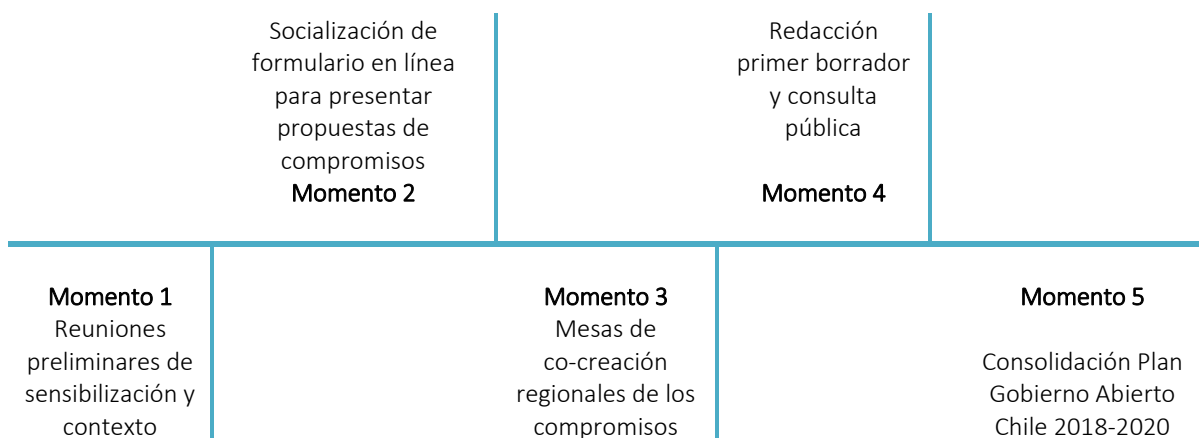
Socialización de formulario en línea para presentar propuestas de compromisos
Momento 2

Redacción primer borrador y consulta pública

Momento 4

Momento 1
Reuniones preliminares de sensibilización y contexto

Momento 3
Mesas de co-creación regionales de los compromisos

Momento 5

Consolidación Plan Gobierno Abierto Chile 2018-2020